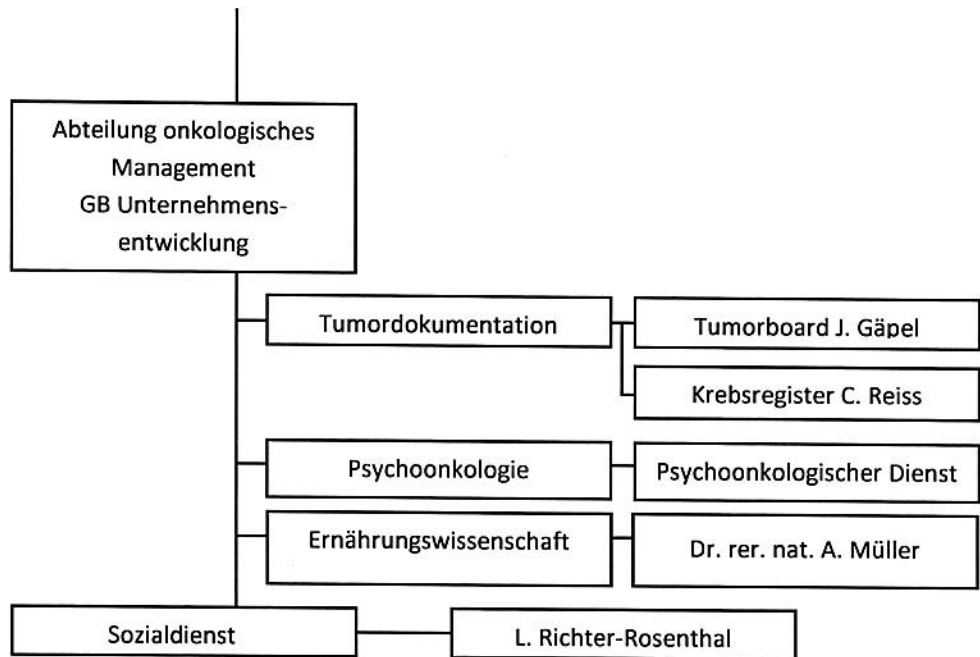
Abteilung onkologisches Management GB Unternehmensentwicklung

Tumordokumentation

Tumorboard J. Gäpel

Krebsregister C. Reiss

Psychoonkologie

Psychoonkologischer Dienst

Ernährungswissenschaft

Dr. rer. nat. A. Müller

Sozialdienst

L. Richter-Rosenthal